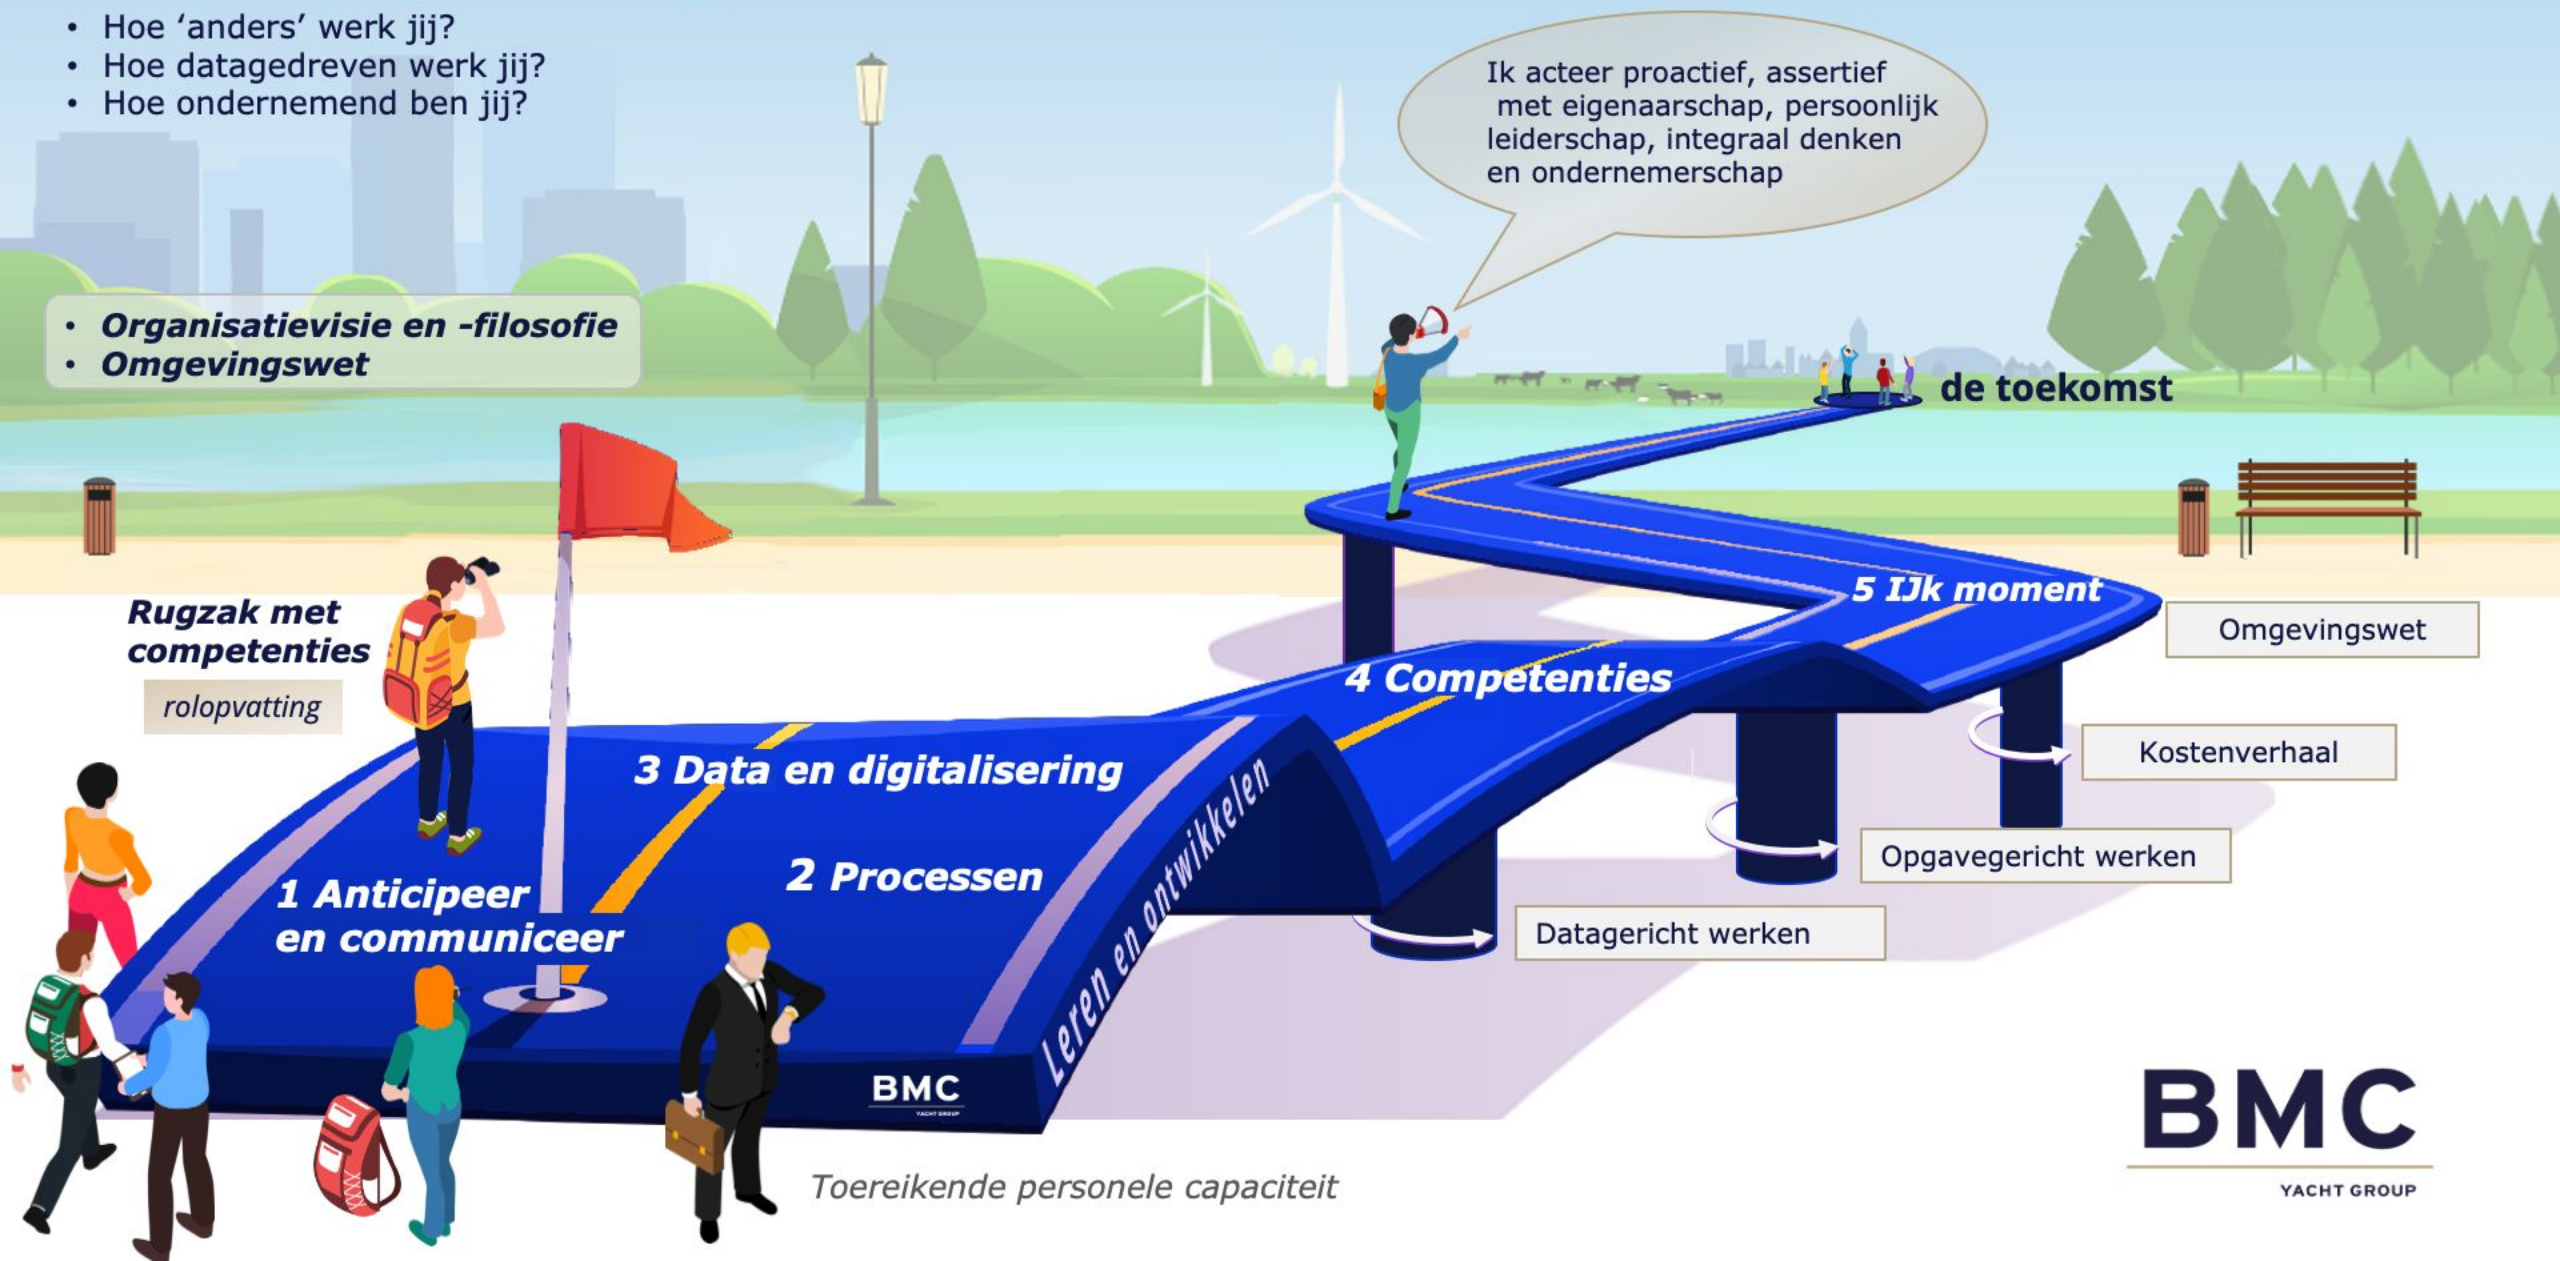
• Hoe 'anders' werk jij?
• Hoe datagedreven werk jij?
• Hoe ondernemend ben jij?

Ik acteer proactief, assertief met eigenaarschap, persoonlijk leiderschap, integraal denken en ondernemerschap

• Organisatievisie en -filosofie
• Omgevingswet

de toekomst

Rugzak met competenties

rolopvatting

5 IJk moment

Omgevingswet

4 Competenties

Kostenverhaal

3 Data en digitalisering

Leren en ontwikkelen

Opgavegericht werken

2 Processen

1 Anticipeer en communiceer

Datagericht werken

BMC
YACHT GROUP

Toereikende personele capaciteit

BMC
YACHT GROUP